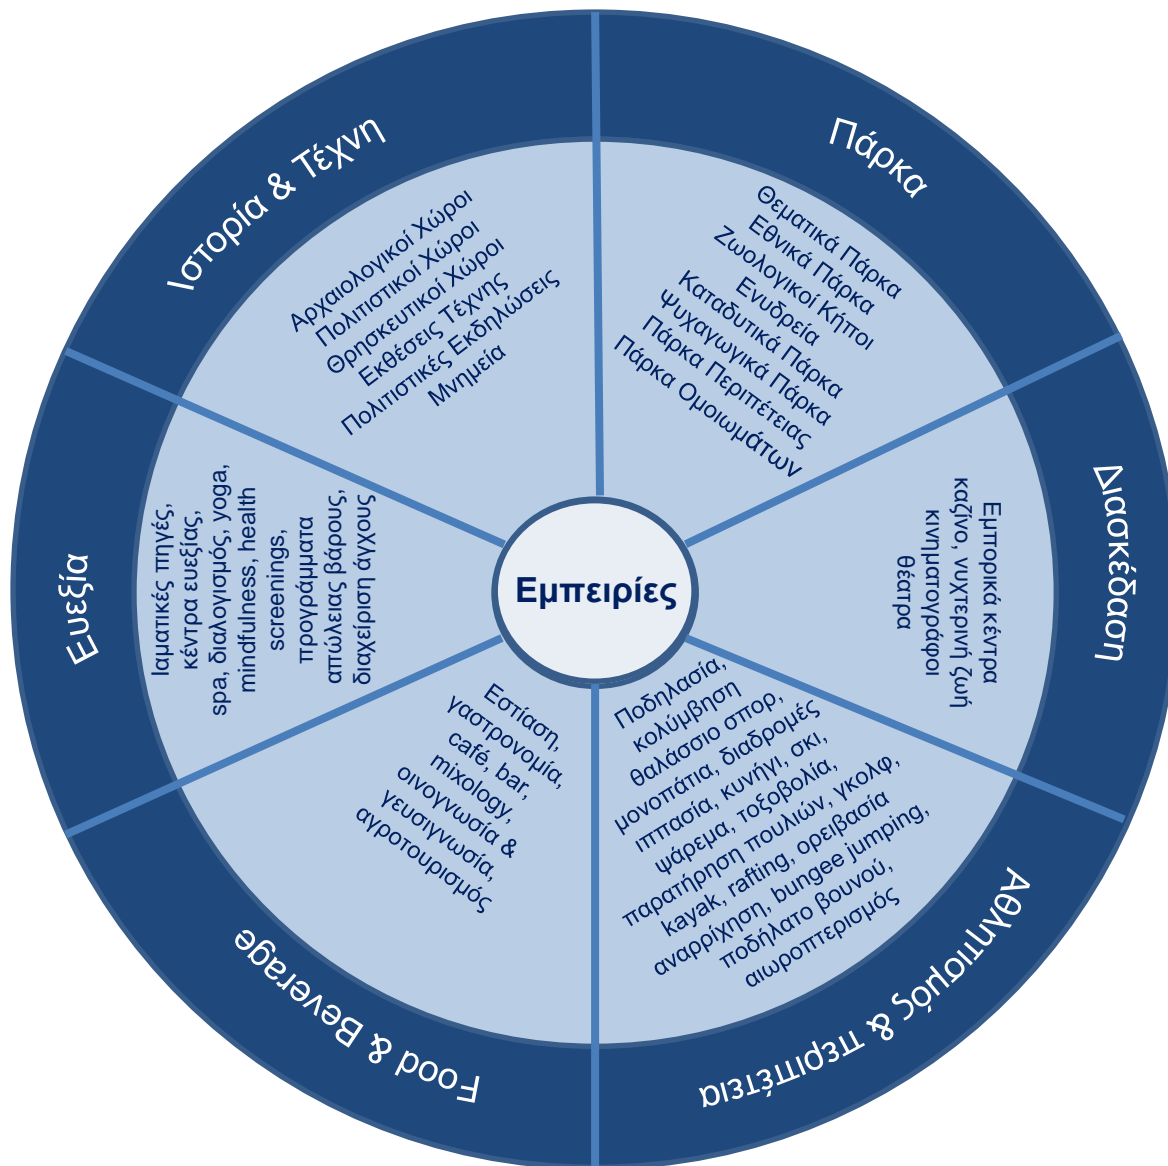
Εμπειρίες

Ιστορία & Τέχνη

Αρχαιολογικοί Χώροι
Πολιτιστικοί Χώροι
Θρησκευτικοί Χώροι
Εκθέσεις Τέχνης
Πολιτιστικές Εκδηλώσεις
Μνημεία

Πάρκα

Θεματικά Πάρκα
Εθνικά Πάρκα
Ζωολογικοί Κήποι
Ενυδρεία
Καταδυτικά Πάρκα
Ψυχαγωγικά Πάρκα
Πάρκα Περιπέτειας
Πάρκα Ομοιωμάτων

Διασκέδαση

Εμπορικά κέντρα
καζίνο, νυχτερινή ζωή
κινηματογράφοι
θέατρα

Αθλητισμός & περιπέτεια

Ποδηλασία,
κολύμβηση
θαλάσσιο σπορ,
μονοπάτια, διαδρομές
ιππασία, κυνήγι, σκι,
ψάρεμα, τοξοβολία,
παρατήρηση πουλιών, γκολφ,
kayak, rafting, ορειβασία
αναρρίχηση, bungee jumping,
ποδήλατο βουνού,
αιωροπτερισμός

Food & Beverage

Εστίαση,
γαστρονομία,
café, bar,
mixology,
οινογνωσία &
γευσιγνωσία,
αγροτουρισμός

Ευεξία

Ιαματικές πηγές,
κέντρα ευεξίας,
spa, διαλογισμός, yoga,
mindfulness, health
screenings,
προγράμματα
απώλειας βάρους,
διαχείριση άγχους